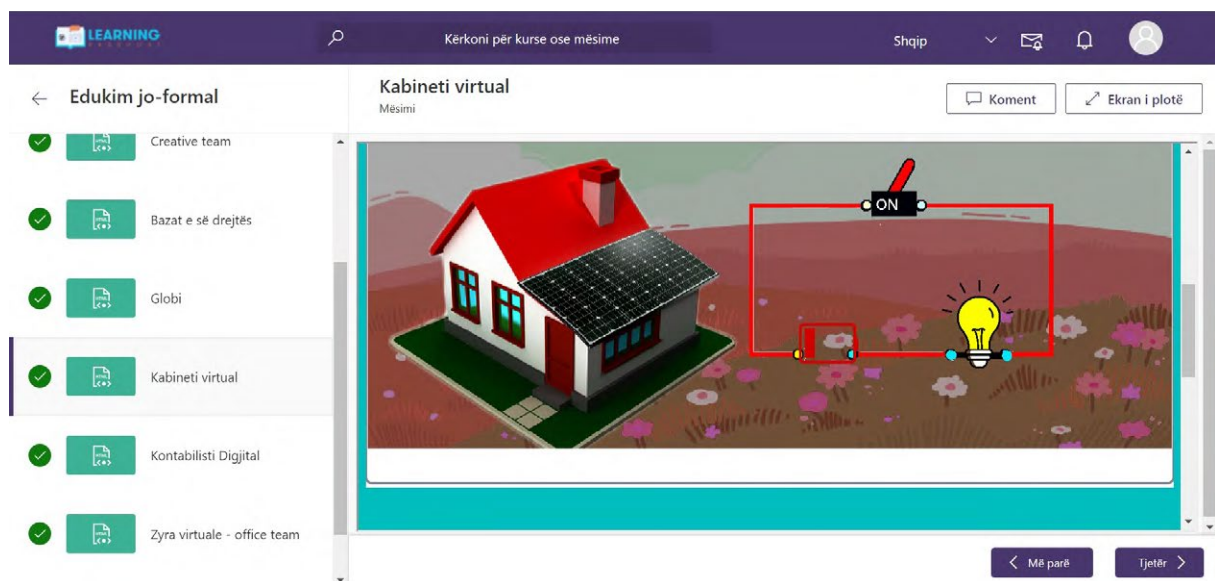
LEARNING

Kërkoni për kurse ose mësime

Shqip

Edukim jo-formal

Creative team

Bazat e së drejtës

Globi

Kabineti virtual

Kontabilisti Digjital

Zyra virtuale - office team

Kabineti virtual
Mësimi

Koment

Ekran i plotë

ON

Më parë

Tjetër